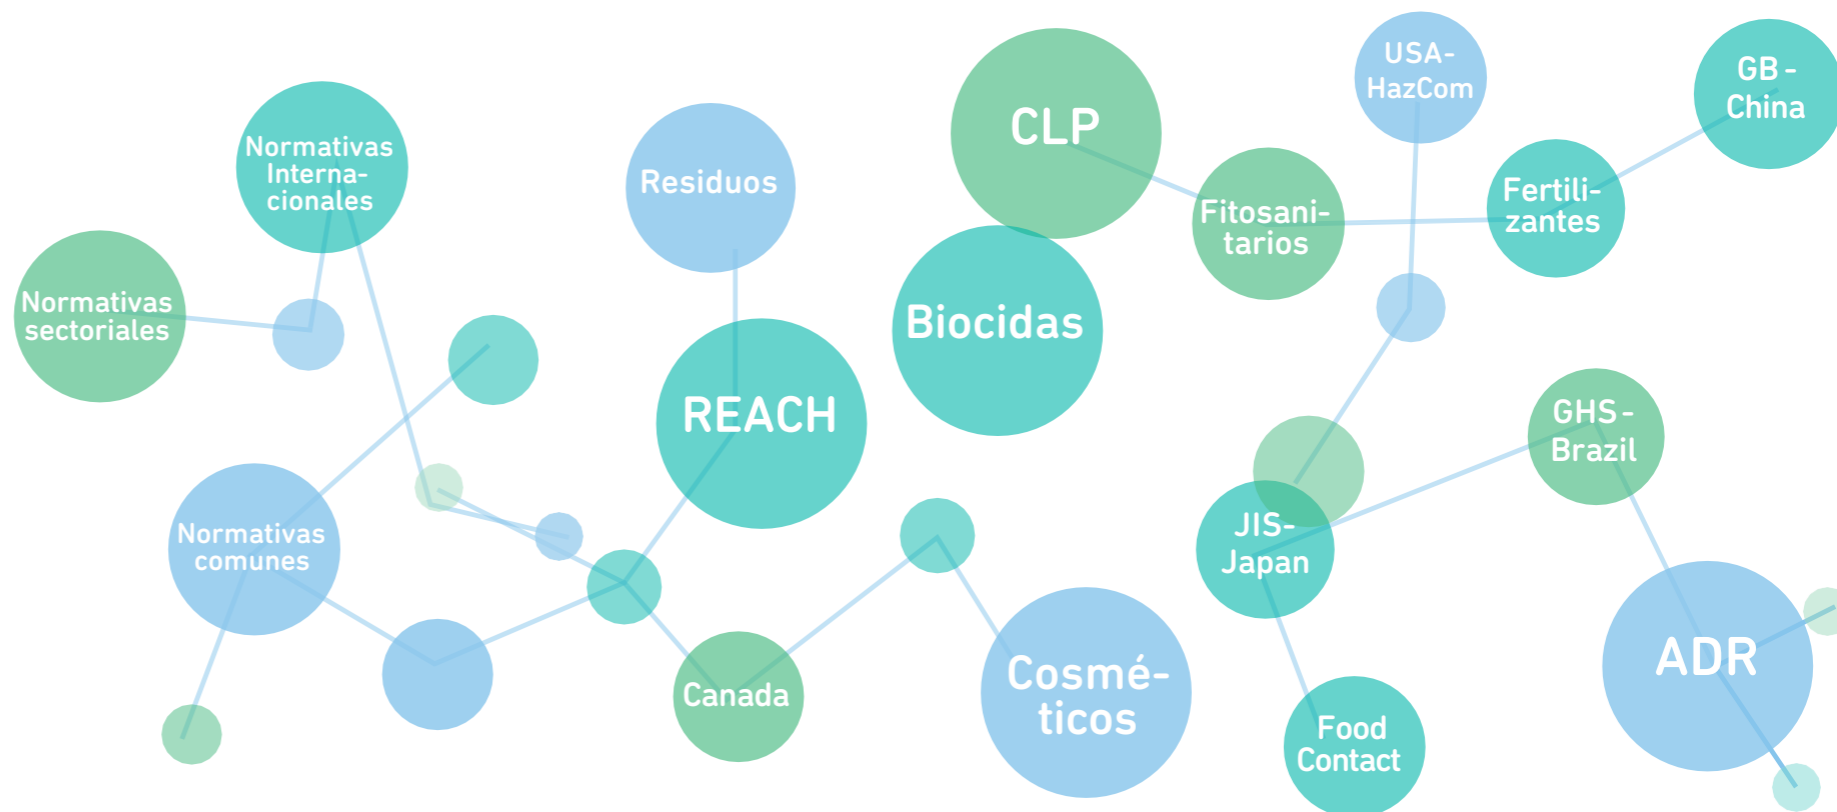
Normativas Internacionales

Residuos

CLP

USA-HazCom

GB-China

Normativas sectoriales

Fitosanitarios

Fertilizantes

Biocidas

REACH

GHS-Brazil

Normativas comunes

JIS-Japan

Canada

Cosméticos

Food Contact

ADR